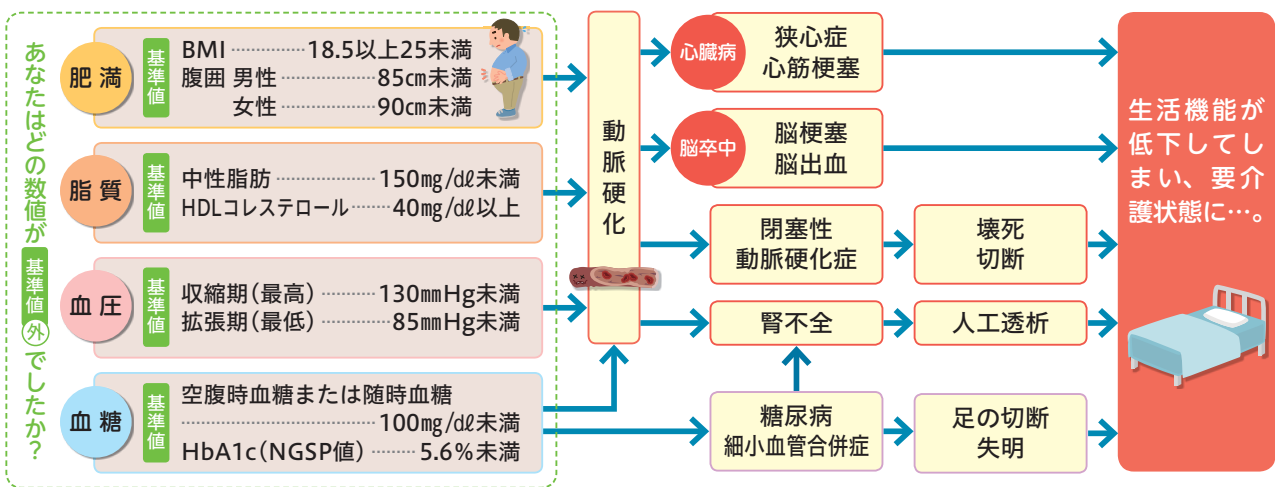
あなたはどの数値が基準値外でしたか?

肥満 基準値
BMI 18.5以上25未満
腹囲 男性 85cm未満
女性 90cm未満

脂質 基準値
中性脂肪 150mg/dℓ未満
HDLコレステロール 40mg/dℓ以上

血圧 基準値
収縮期(最高) 130mmHg未満
拡張期(最低) 85mmHg未満

血糖 基準値
空腹時血糖または随時血糖 100mg/dℓ未満
HbA1c(NGSP値) 5.6%未満

動脈硬化

心臓病 狭心症 心筋梗塞

脳卒中 脳梗塞 脳出血

閉塞性動脈硬化症 壊死 切断

腎不全 人工透析

糖尿病 細小血管合併症 足の切断 失明

生活機能が低下してしまい、要介護状態に…。